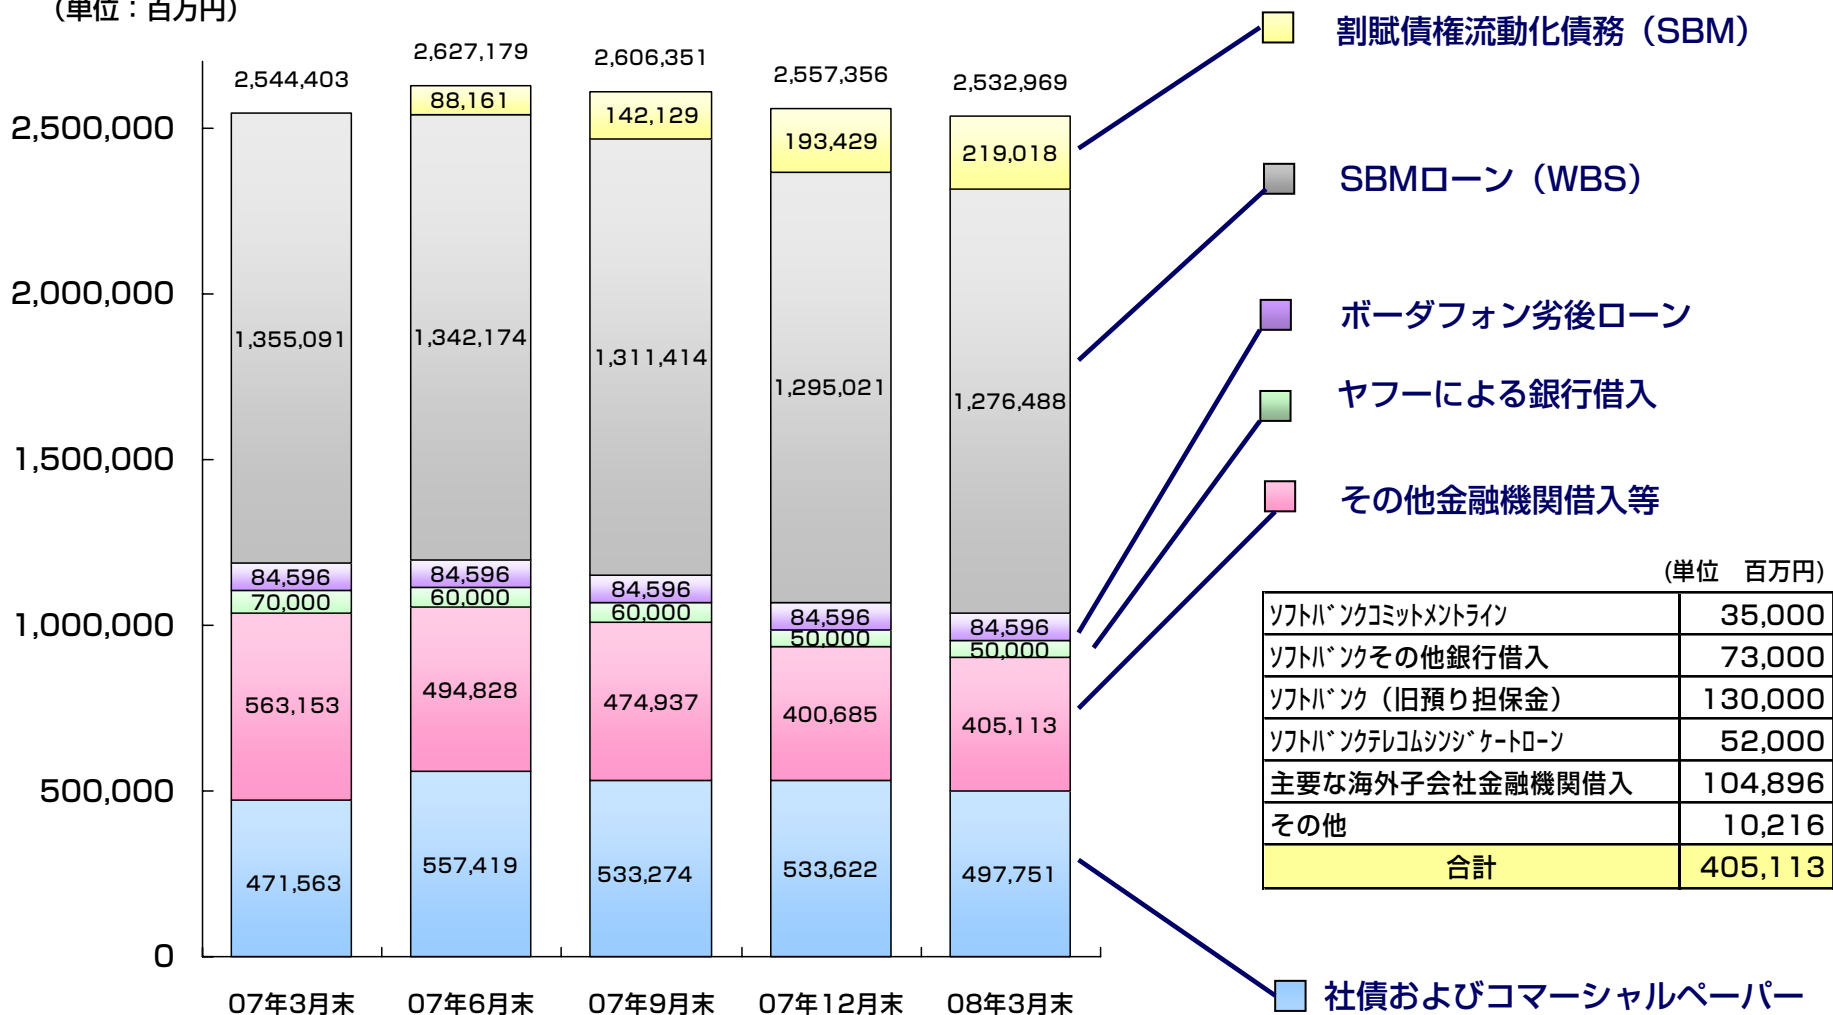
（単位：百万円）

2,500,000
2,000,000
1,500,000
1,000,000
500,000
0

2,544,403
2,627,179
2,606,351
2,557,356
2,532,969

88,161
142,129
193,429
219,018

1,355,091
1,342,174
1,311,414
1,295,021
1,276,488

84,596
70,000
563,153
471,563

84,596
60,000
494,828
557,419

84,596
60,000
474,937
533,274

84,596
50,000
400,685
533,622

84,596
50,000
405,113
497,751

07年3月末
07年6月末
07年9月末
07年12月末
08年3月末

割賦債権流動化債務（SBM）
SBMローン（WBS）
ボーダフォン劣後ローン
ヤフーによる銀行借入
その他金融機関借入等
社債およびコマーシャルペーパー

（単位　百万円）

| ｿﾌﾄﾊﾞﾝｸｺﾐｯﾄﾒﾝﾄﾗｲﾝ | 35,000 |
|---|---|
| ｿﾌﾄﾊﾞﾝｸその他銀行借入 | 73,000 |
| ｿﾌﾄﾊﾞﾝｸ（旧預り担保金） | 130,000 |
| ｿﾌﾄﾊﾞﾝｸﾃﾚｺﾑｼﾝｼﾞｹｰﾄﾛｰﾝ | 52,000 |
| 主要な海外子会社金融機関借入 | 104,896 |
| その他 | 10,216 |
| 合計 | 405,113 |